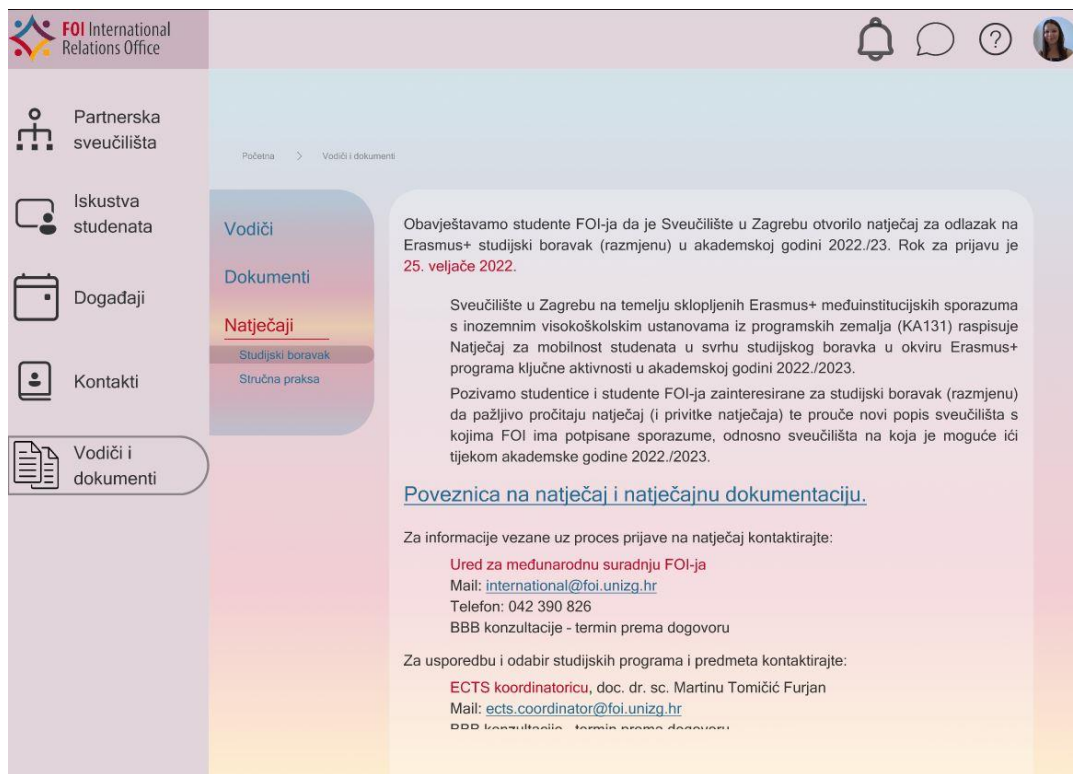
FOI International Relations Office

Partnerska sveučilišta

Iskustva studenata

Događaji

Kontakti

Vodiči i dokumenti

Početna > Vodiči i dokumenti

Vodiči

Dokumenti

Natječaji

Studijski boravak

Stručna praksa

Obavještavamo studente FOI-ja da je Sveučilište u Zagrebu otvorilo natječaj za odlazak na Erasmus+ studijski boravak (razmjenu) u akademskoj godini 2022./23. Rok za prijavu je 25. veljače 2022.

Sveučilište u Zagrebu na temelju sklopljenih Erasmus+ međuinstitucijskih sporazuma s inozemnim visokoškolskim ustanovama iz programskih zemalja (KA131) raspisuje Natječaj za mobilnost studenata u svrhu studijskog boravka u okviru Erasmus+ programa ključne aktivnosti u akademskoj godini 2022./2023.

Pozivamo studentice i studente FOI-ja zainteresirane za studijski boravak (razmjenu) da pažljivo pročitaju natječaj (i privitke natječaja) te prouče novi popis sveučilišta s kojima FOI ima potpisane sporazume, odnosno sveučilišta na koja je moguće ići tijekom akademske godine 2022./2023.

Poveznica na natječaj i natječajnu dokumentaciju.

Za informacije vezane uz proces prijave na natječaj kontaktirajte:

Ured za međunarodnu suradnju FOI-ja
Mail: international@foi.unizg.hr
Telefon: 042 390 826
BBB konzultacije - termin prema dogovoru

Za usporedbu i odabir studijskih programa i predmeta kontaktirajte:

ECTS koordinatoricu, doc. dr. sc. Martinu Tomičić Furjan
Mail: ects.coordinator@foi.unizg.hr
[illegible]